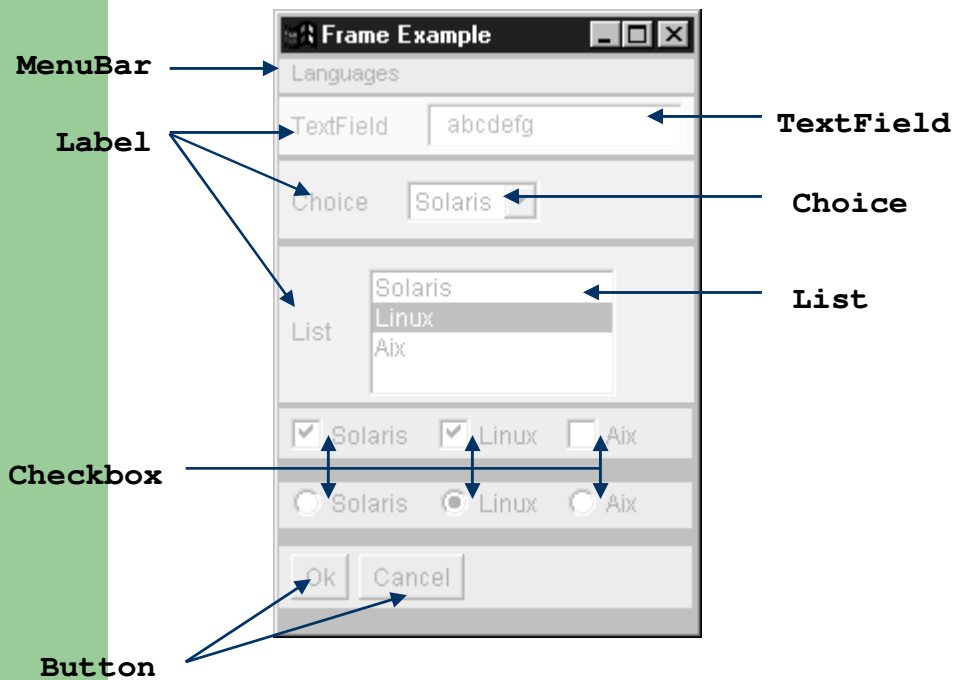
Frame Example

MenuBar

Languages

Label

TextField

abcdefg

TextField

Choice

Solaris

Choice

Solaris

Linux

Aix

List

List

Solaris

Linux

Aix

Checkbox

Solaris

Linux

Aix

Ok

Cancel

Button